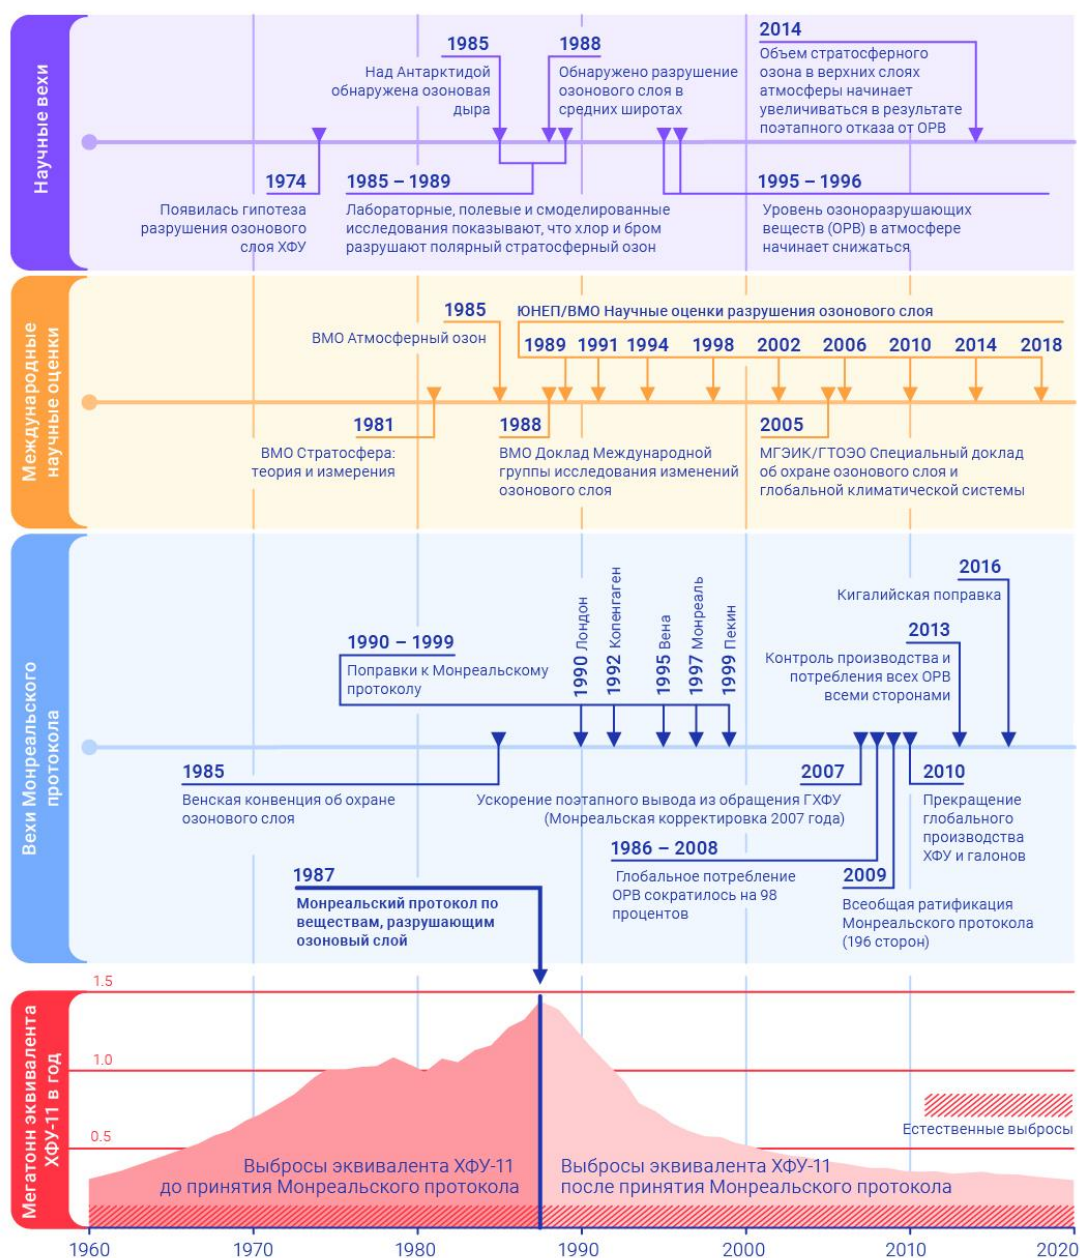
Научные вехи

1985
Над Антарктидой обнаружена озоновая дыра

1988
Обнаружено разрушение озонового слоя в средних широтах

2014
Объем стратосферного озона в верхних слоях атмосферы начинает увеличиваться в результате поэтапного отказа от ОРВ

1974
Появилась гипотеза разрушения озонового слоя ХФУ

1985 – 1989
Лабораторные, полевые и смоделированные исследования показывают, что хлор и бром разрушают полярный стратосферный озон

1995 – 1996
Уровень озоноразрушающих веществ (ОРВ) в атмосфере начинает снижаться

Международные научные оценки

1985
ВМО Атмосферный озон

ЮНЕП/ВМО Научные оценки разрушения озонового слоя
1989 1991 1994 1998 2002 2006 2010 2014 2018

1981
ВМО Стратосфера: теория и измерения

1988
ВМО Доклад Международной группы исследования изменений озонового слоя

2005
МГЭИК/ГТОЭО Специальный доклад об охране озонового слоя и глобальной климатической системы

Вехи Монреальского протокола

2016
Кигалийская поправка

2013
Контроль производства и потребления всех ОРВ всеми сторонами

1990 – 1999
Поправки к Монреальскому протоколу

1990 Лондон
1992 Копенгаген
1995 Вена
1997 Монреаль
1999 Пекин

1985
Венская конвенция об охране озонового слоя

2007
Ускорение поэтапного вывода из обращения ГХФУ (Монреальская корректировка 2007 года)

2010
Прекращение глобального производства ХФУ и галонов

1986 – 2008
Глобальное потребление ОРВ сократилось на 98 процентов

1987
Монреальский протокол по веществам, разрушающим озоновый слой

2009
Всеобщая ратификация Монреальского протокола (196 сторон)

Мегатонн эквивалента ХФУ-11 в год

1.5
1.0
0.5

Естественные выбросы

Выбросы эквивалента ХФУ-11 до принятия Монреальского протокола

Выбросы эквивалента ХФУ-11 после принятия Монреальского протокола

1960 1970 1980 1990 2000 2010 2020